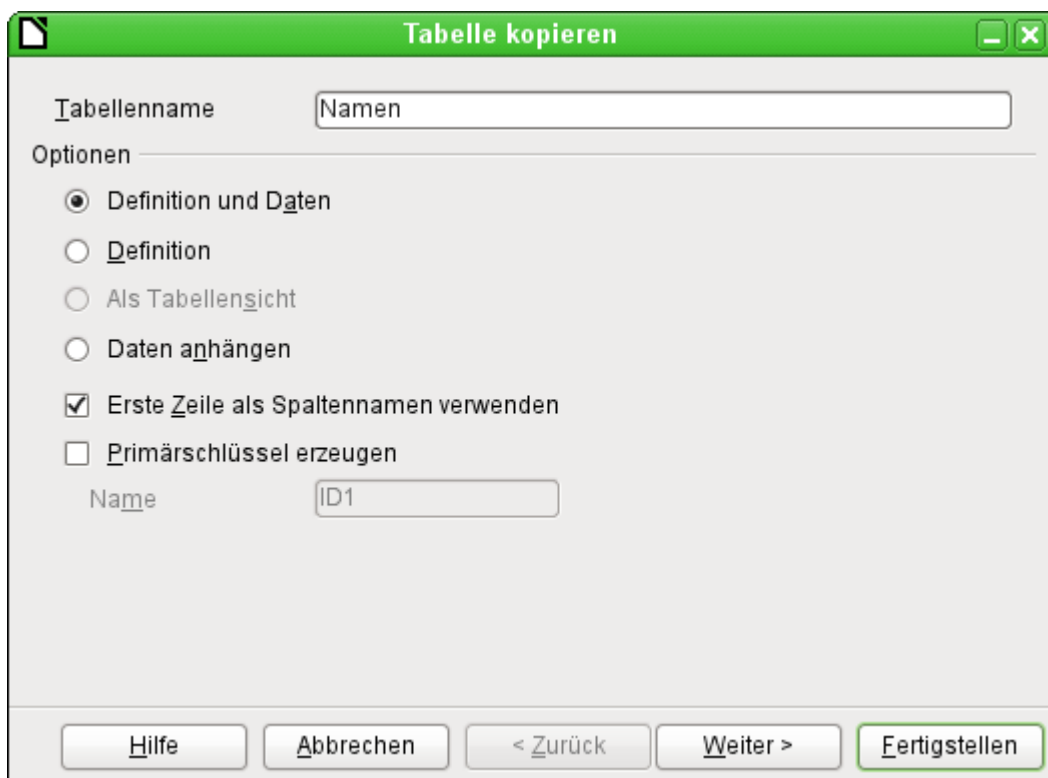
Tabelle kopieren

Tabellenname Namen

Optionen

Definition und Daten

Definition

Als Tabellensicht

Daten anhängen

Erste Zeile als Spaltennamen verwenden

Primärschlüssel erzeugen

Name ID1

Hilfe
Abbrechen
< Zurück
Weiter >
Fertigstellen